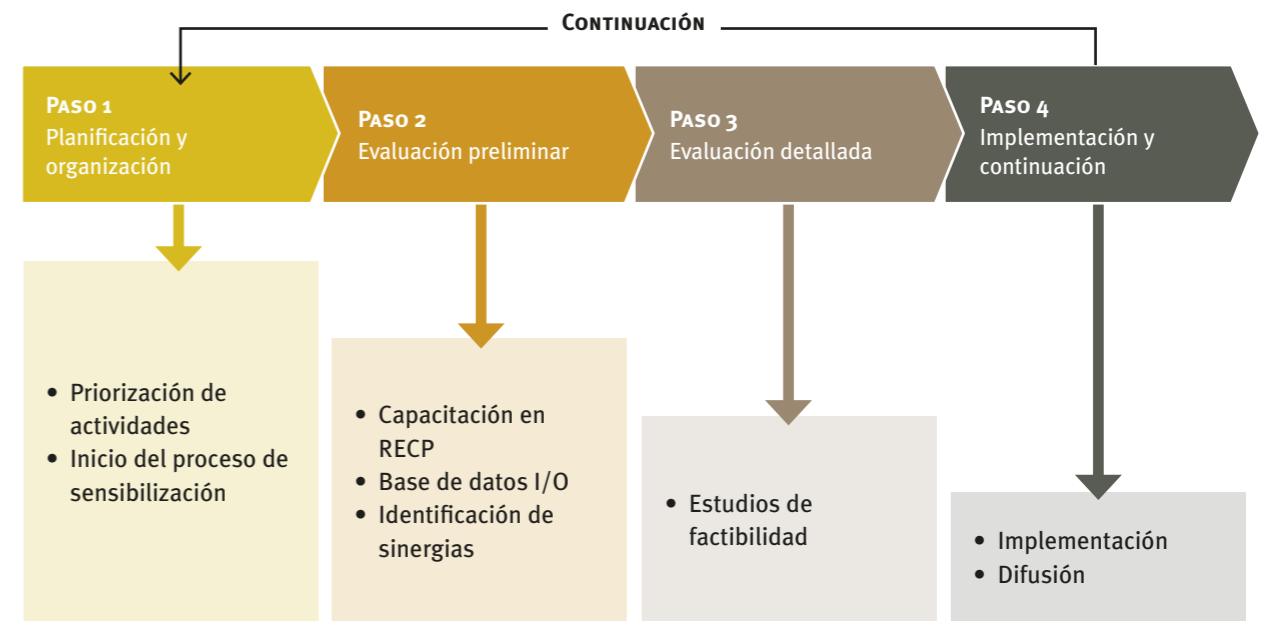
Continuación

Paso 1
Planificación y organización

Paso 2
Evaluación preliminar

Paso 3
Evaluación detallada

Paso 4
Implementación y continuación

• Priorización de actividades
• Inicio del proceso de sensibilización

• Capacitación en RECP
• Base de datos I/O
• Identificación de sinergias

• Estudios de factibilidad

• Implementación
• Difusión